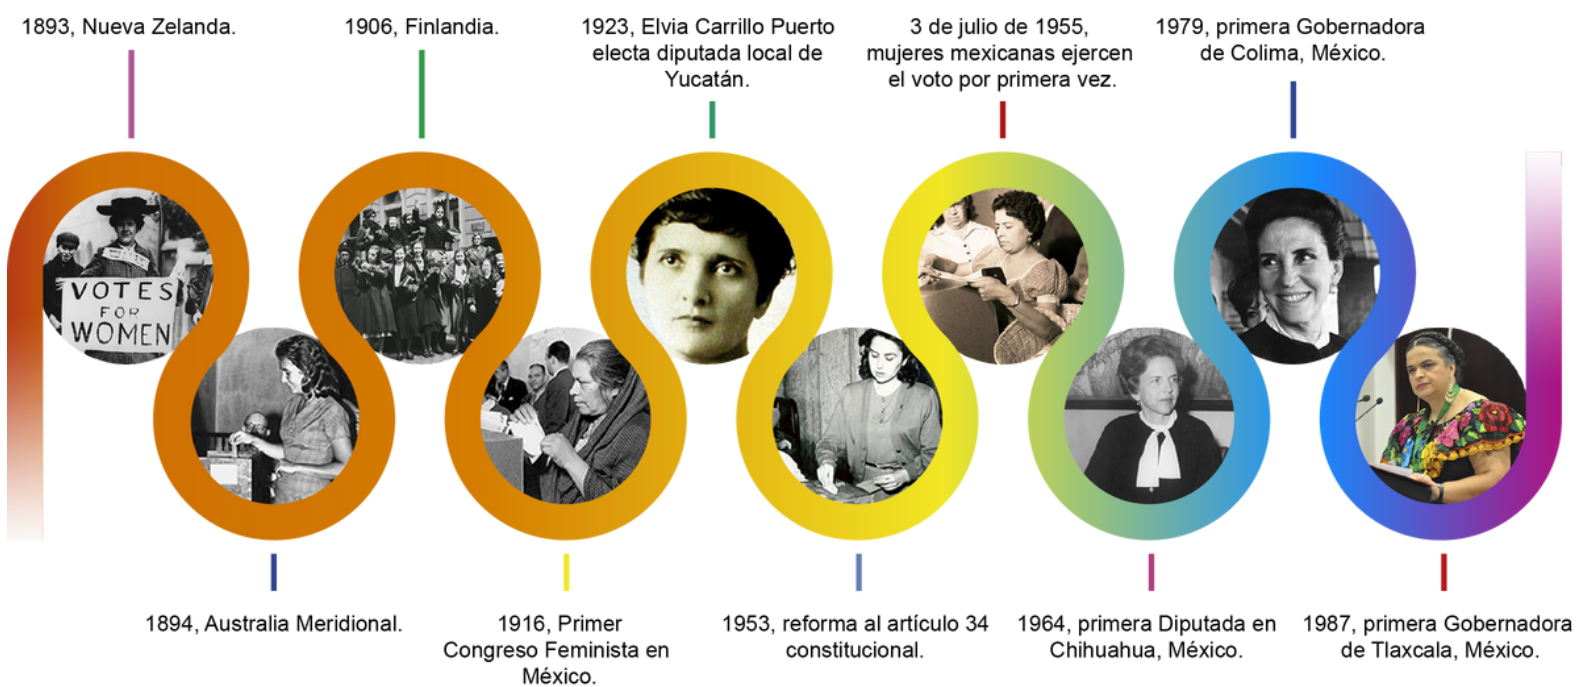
1893, Nueva Zelanda.

1906, Finlandia.

1923, Elvia Carrillo Puerto electa diputada local de Yucatán.

3 de julio de 1955, mujeres mexicanas ejercen el voto por primera vez.

1979, primera Gobernadora de Colima, México.

VOTES FOR WOMEN

1894, Australia Meridional.

1916, Primer Congreso Feminista en México.

1953, reforma al artículo 34 constitucional.

1964, primera Diputada en Chihuahua, México.

1987, primera Gobernadora de Tlaxcala, México.